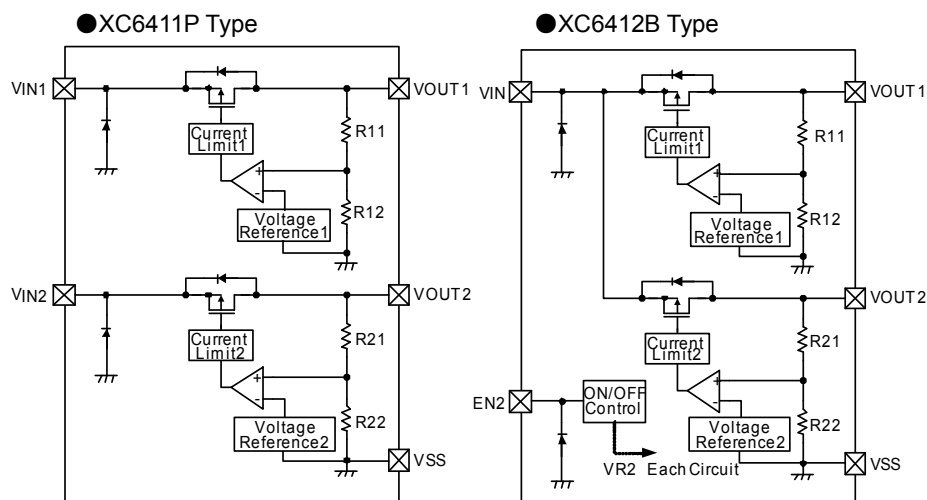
●XC6411P Type

VIN1

VOUT1

Current Limit1

R11

+

-

Voltage Reference1

R12

VIN2

VOUT2

Current Limit2

R21

+

-

Voltage Reference2

R22

VSS

●XC6412B Type

VIN

VOUT1

Current Limit1

R11

+

-

Voltage Reference1

R12

VOUT2

Current Limit2

R21

EN2

ON/OFF Control

+

-

Voltage Reference2

R22

VR2 Each Circuit

VSS